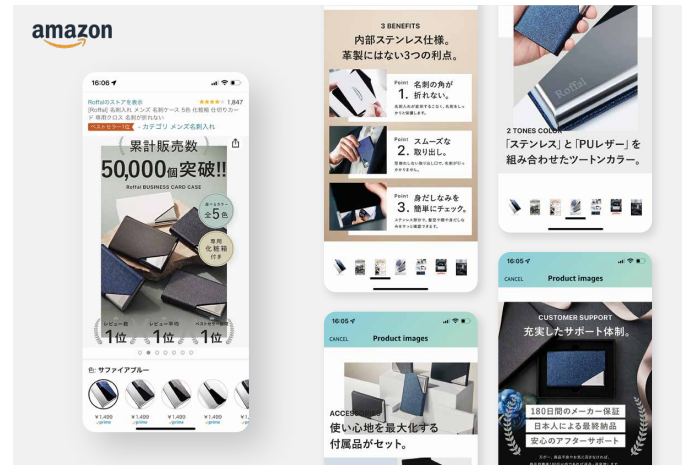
amazon

16:06

Roffalのストアを表示 1,847

[Roffal] 名刺入れ メンズ 名刺ケース 5色 化粧箱 仕切りカード 専用クロス 名刺が折れない

ベストセラー1位 - カテゴリ メンズ名刺入れ

累計販売数

50,000個突破!!

Roffal BUSINESS CARD CASE

選べるカラー 全5色

専用化粧箱付き

レビュー数 1位

レビュー平均 1位

ベストセラー 1位

色: サファイアブルー

¥1,400 prime

¥1,400 prime

¥1,400 prime

¥1,400 prime

3 BENEFITS

内部ステンレス仕様。革製にはない3つの利点。

Point 1. 名刺の角が折れない。

Point 2. スムーズな取り出し。

Point 3. 身だしなみを簡単にチェック。

2 TONES COLOR

「ステンレス」と「PUレザー」を組み合わせたツートンカラー。

16:05

CANCEL Product images

ACCESSORIES

使い心地を最大化する付属品がセット。

16:05

CANCEL Product images

CUSTOMER SUPPORT

充実したサポート体制。

180日間のメーカー保証

日本人による最終検品

安心のアフターサポート